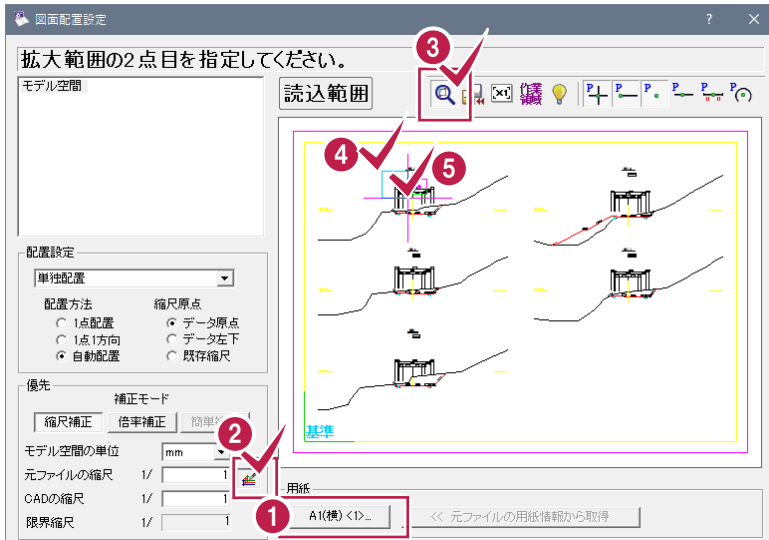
図面配置設定

拡大範囲の2点目を指定してください。

モデル空間

読込範囲

3

4

5

基準

配置設定

単独配置

配置方法
1点配置
1点1方向
自動配置

縮尺原点
データ原点
データ左下
既存縮尺

優先
補正モード
縮尺補正
倍率補正
簡単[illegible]

2

モデル空間の単位 mm
元ファイルの縮尺 1/ 1
CADの縮尺 1/ 1
限界縮尺 1/ 1

用紙

1

A1(横) <1>...

<< 元ファイルの用紙情報から取得